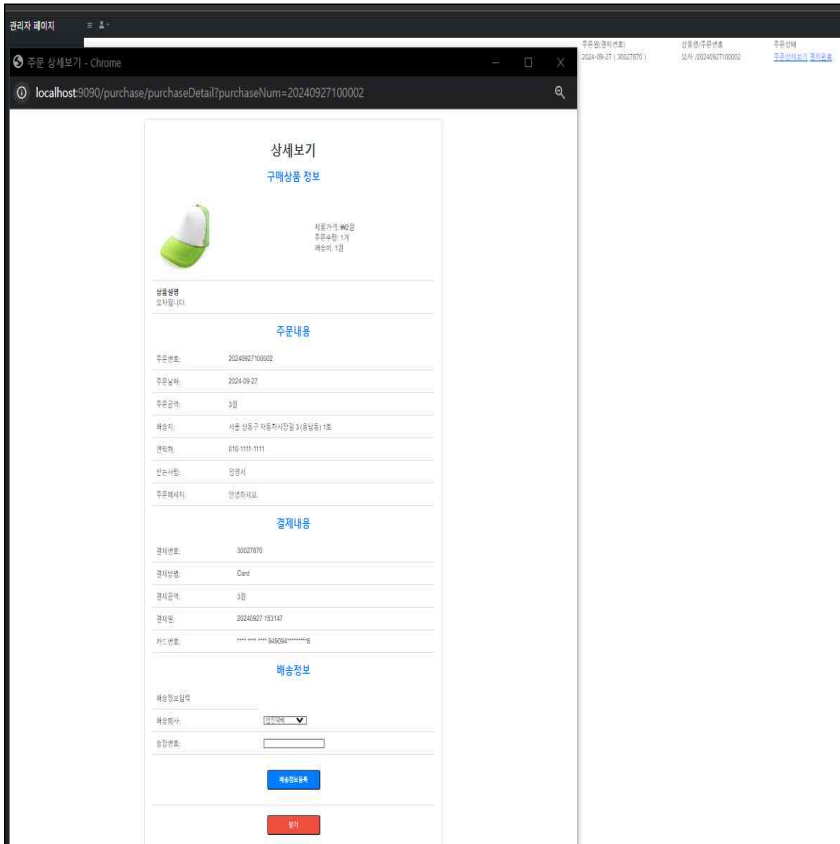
관리자 페이지

주문일(결제번호) 상품명/주문번호 주문상태
2024-09-27 ( 30027870 ) 모자 /20240927100002 주문상세보기 결제취소

주문 상세보기 - Chrome

localhost:9090/purchase/purchaseDetail?purchaseNum=20240927100002

상세보기

구매상품 정보

제품가격: ₩2원
주문수량: 1개
배송비: 1원

상품설명
모자입니다.

주문내용

| 주문번호: | 20240927100002 |
|---|---|
| 주문날짜: | 2024-09-27 |
| 주문금액: | 3원 |
| 배송지: | 서울 성동구 자동차시장길 3 (용답동) 1호 |
| 연락처: | 010-1111-1111 |
| 받는사람: | 안영서 |
| 주문메세지: | 안녕하세요. |

결제내용

| 결제번호: | 30027870 |
|---|---|
| 결제방법: | Card |
| 결제금액: | 3원 |
| 결제일: | 20240927 153147 |
| 카드번호: | **** **** **** 9490**********6 |

배송정보

배송정보입력

배송회사: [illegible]

송장번호:

배송정보등록

닫기